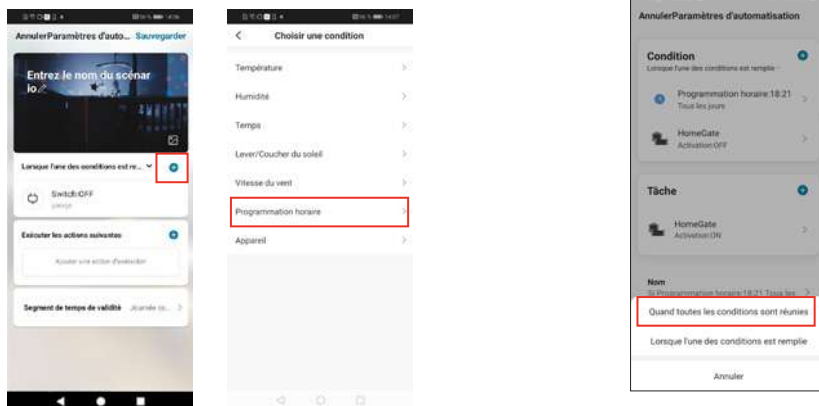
AnnulerParamètres d'auto... Sauvegarder

Entrez le nom du scénario

Lorsque l'une des conditions est re...

Switch OFF

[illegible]

Exécuter les actions suivantes

Ajouter une action d'exécution

Segment de temps de validité Journée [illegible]

Choisir une condition

Température

Humidité

Temps

Lever/Coucher du soleil

Vitesse du vent

Programmation horaire

Appareil

AnnulerParamètres d'automatisation

Condition

Lorsque l'une des conditions est remplie

Programmation horaire 18:21

Tous les jours

HomeGate

Activation OFF

Tâche

HomeGate

Activation ON

Nom

Si Programmation horaire 18:21 Tous les

Quand toutes les conditions sont réunies

Lorsque l'une des conditions est remplie

Annuler